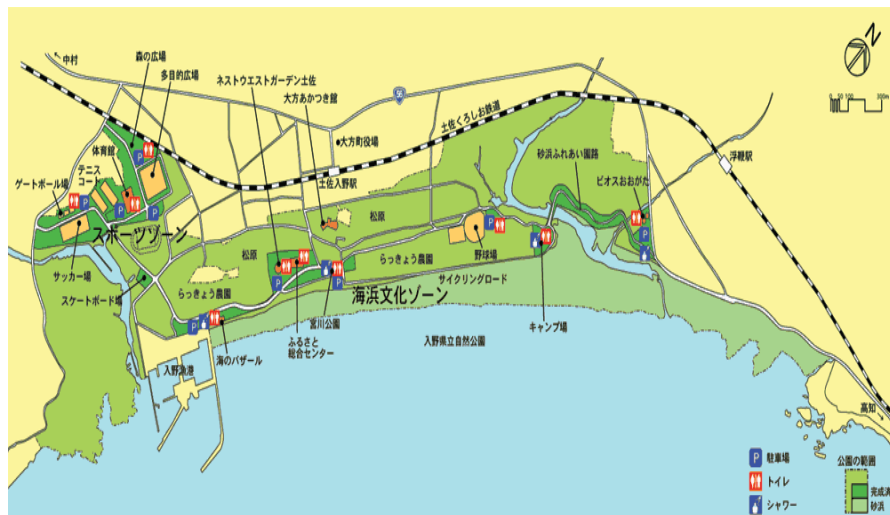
中村
森の広場
多目的広場
ネストウエストガーデン土佐
大方あかつき館
56
土佐くろしお鉄道
N
0 50 100 200m
砂浜ふれあい園路
浮鞭駅
体育館
大方町役場
テニスコート
土佐入野駅
ビオスおおがた
ゲートボール場
松原
スポーツゾーン
野球場
松原
らっきょう農園
サッカー場
サイクリングロード
海浜文化ゾーン
スケートボード場
らっきょう農園
宮川公園
キャンプ場
ふるさと総合センター
入野県立自然公園
入野漁港
海のバザール
高知
P 駐車場
トイレ
シャワー
公園の範囲
完成済
砂浜